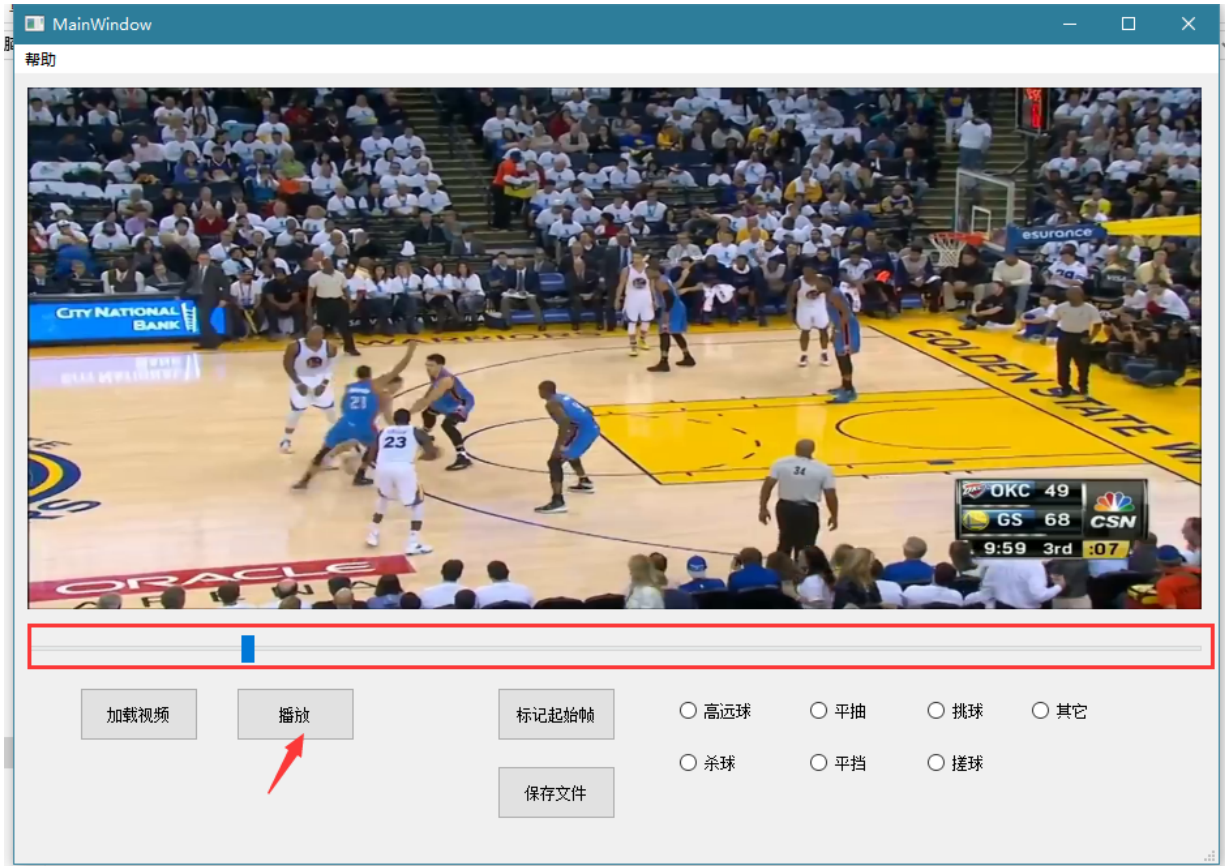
MainWindow

帮助

CITY NATIONAL BANK

GOLDEN STATE W

esurance

ORACLE

21

23

34

29

OKC 49

GS 68

CSN

9:59 3rd :07

加载视频

播放

标记起始帧

保存文件

高远球

平抽

挑球

其它

杀球

平挡

搓球